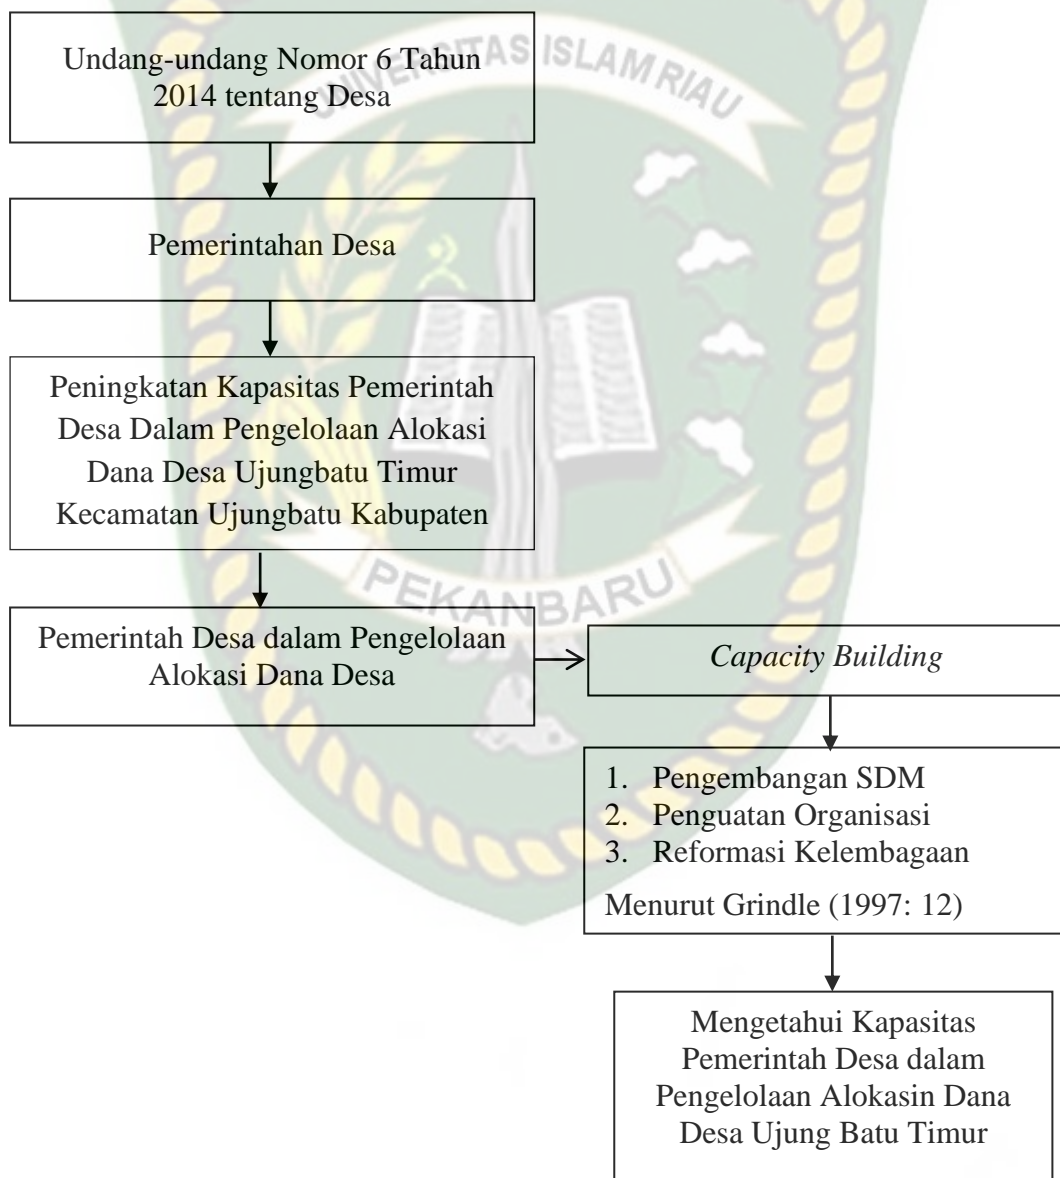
Undang-undang Nomor 6 Tahun 2014 tentang Desa

Pemerintahan Desa

Peningkatan Kapasitas Pemerintah Desa Dalam Pengelolaan Alokasi Dana Desa Ujungbatu Timur Kecamatan Ujungbatu Kabupaten

Pemerintah Desa dalam Pengelolaan Alokasi Dana Desa

*Capacity Building*

1. Pengembangan SDM
2. Penguatan Organisasi
3. Reformasi Kelembagaan

Menurut Grindle (1997: 12)

Mengetahui Kapasitas Pemerintah Desa dalam Pengelolaan Alokasin Dana Desa Ujung Batu Timur

UNIVERSITAS ISLAM RIAU
PEKANBARU